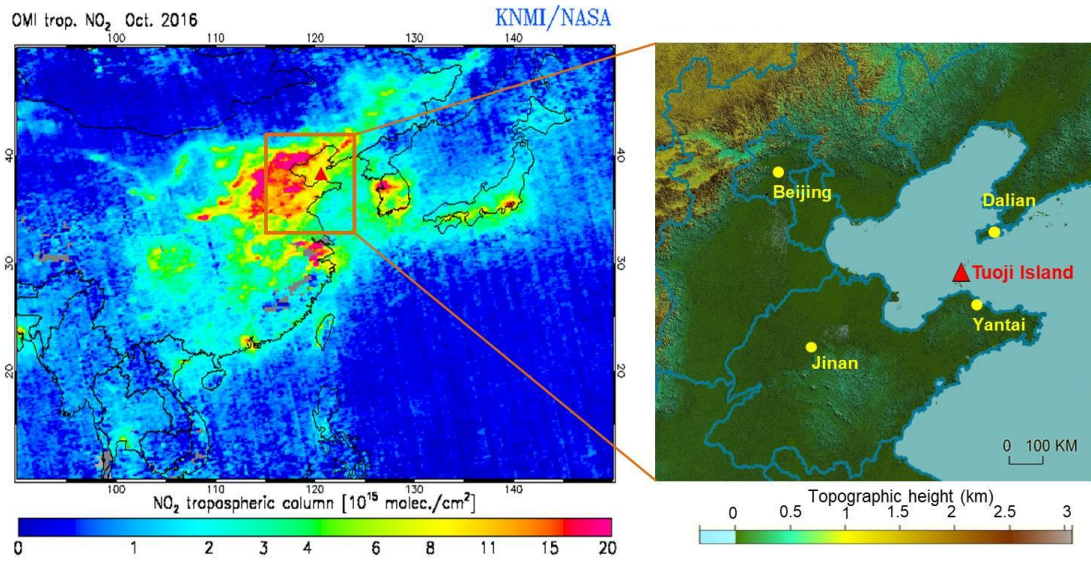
OMI trop. $NO_2$ Oct. 2016

KNMI/NASA

100 110 120 130 140

40 30 20

40 30 20

100 110 120 130 140

$NO_2$ tropospheric column [$10^{15}$ molec./cm$^2$]

0 1 2 3 4 6 8 11 15 20

Beijing

Dalian

Tuoji Island

Yantai

Jinan

0 100 KM

Topographic height (km)

0 0.5 1 1.5 2 2.5 3